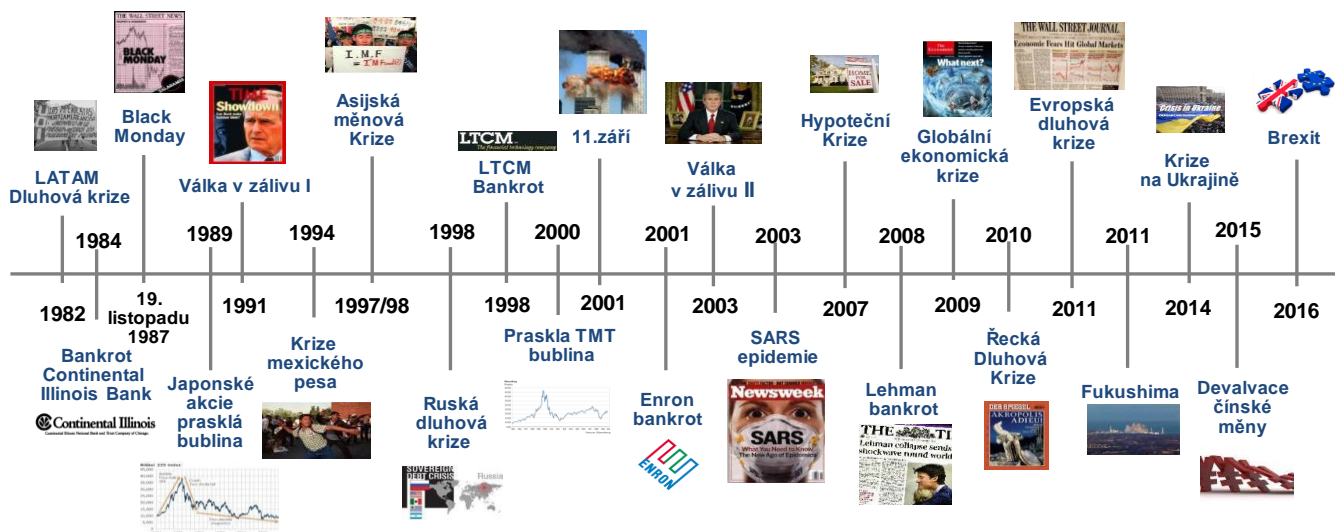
THE WALL STREET NEWS

BLACK MONDAY

Black Monday

LATAM Dluhová krize

1984

1982

19. listopadu 1987

Bankrot Continental Illinois Bank

Continental Illinois

Showdown

Válka v zálivu I

1989

1991

Japonské akcie prasklá bublina

1994

Krize mexického pesa

I.M.F

Asijská měnová Krize

1997/98

1998

Ruská dluhová krize

SOVEREIGN DEBT CRISIS

Russia

LTCM

LTCM Bankrot

1998

2000

Praskla TMT bublina

11.září

2001

2001

Enron bankrot

ENRON

Válka v zálivu II

2003

2003

SARS epidemie

Newsweek

SARS

Hypoteční Krize

2007

2008

Lehman bankrot

Lehman collapse sends shockwave round world

What next?

Globální ekonomická krize

2009

2010

Řecká Dluhová Krize

AKROPOLIS ADIEU!

THE WALL STREET JOURNAL

Economic Fears Hit Global Markets

Evropská dluhová krize

2011

2011

Fukushima

Crisis in Ukraine

Krize na Ukrajině

2014

2015

Devalvace čínské měny

Brexit

2016